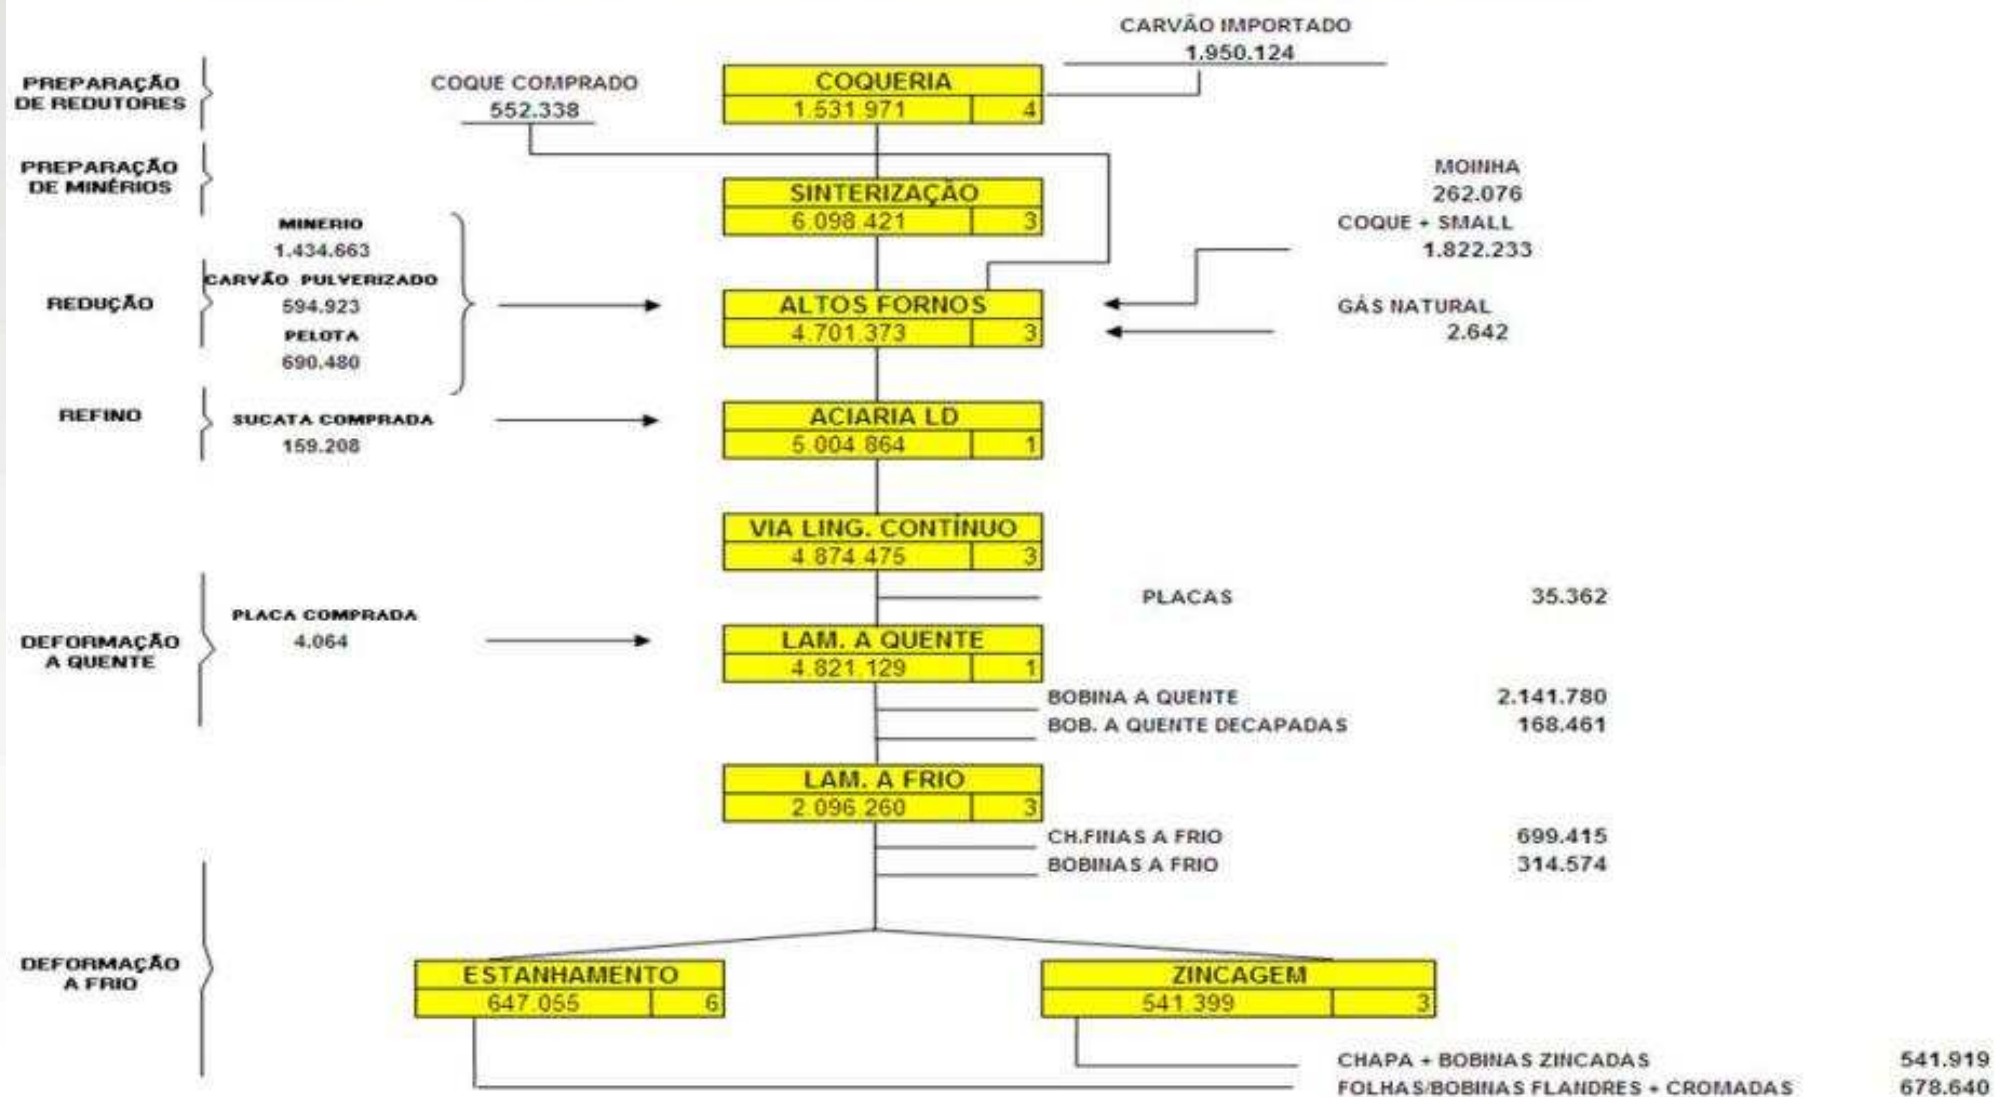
CARVÃO IMPORTADO
1.950.124

PREPARAÇÃO DE REDUTORES

COQUE COMPRADO
552.338

COQUERIA
1.531.971 | 4

PREPARAÇÃO DE MINÉRIOS

SINTERIZAÇÃO
6.098.421 | 3

MOINHA
262.076
COQUE + SMALL
1.822.233

MINERIO
1.434.663
CARVÃO PULVERIZADO
594.923
PELOTA
690.480

REDUÇÃO

ALTOS FORNOS
4.701.373 | 3

GÁS NATURAL
2.642

REFINO

SUCATA COMPRADA
159.208

ACIARIA LD
5.004.864 | 1

VIA LING. CONTÍNUO
4.874.475 | 3

PLACAS 35.362

PLACA COMPRADA
4.064

DEFORMAÇÃO A QUENTE

LAM. A QUENTE
4.821.129 | 1

BOBINA A QUENTE 2.141.780
BOB. A QUENTE DECAPADAS 168.461

LAM. A FRIO
2.096.260 | 3

CH.FINAS A FRIO 699.415
BOBINAS A FRIO 314.574

DEFORMAÇÃO A FRIO

ESTANHAMENTO
647.055 | 6

ZINCAGEM
541.399 | 3

CHAPA + BOBINAS ZINCADAS 541.919
FOLHAS/BOBINAS FLANDRES + CROMADAS 678.640